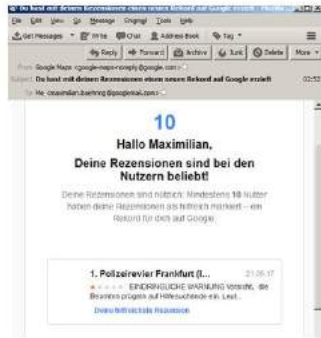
Du hast mit deinen Rezensionen einen neuen Rekord auf Google erzielt - Mozilla Thunderbird

File Edit View Go Message Original Tools Help

Get Messages Write Chat Address Book Tag

Reply Forward Archive Junk Delete More

From Google Maps <google-maps-noreply@google.com>

Subject Du hast mit deinen Rezensionen einen neuen Rekord auf Google erzielt 02:52

To Me <maximilian.baehring@googlemail.com>

10

Hallo Maximilian,

Deine Rezensionen sind bei den Nutzern beliebt!

Deine Rezensionen sind nützlich: Mindestens 10 Nutzer haben deine Rezensionen als hilfreich markiert – ein Rekord für dich auf Google.

1. Polizeirevier Frankfurt (I... 21.06.17

EINDRINGLICHE WARNUNG Vorsicht, die Beamten prügeln auf Hilfesuchende ein. Leut...

Deine hilfreichste Rezension